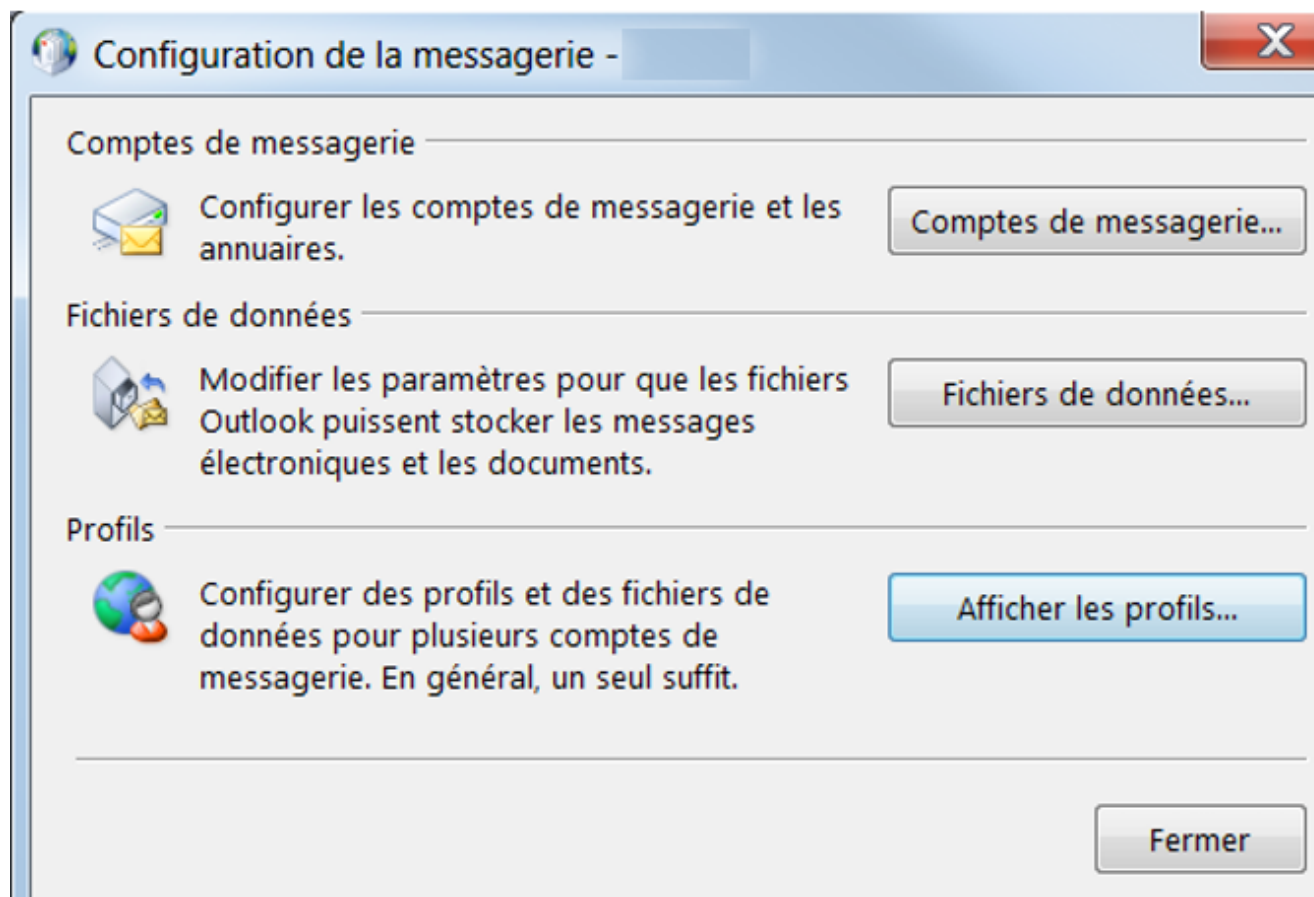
Configuration de la messagerie -

Comptes de messagerie

Configurer les comptes de messagerie et les annuaires.

Comptes de messagerie...

Fichiers de données

Modifier les paramètres pour que les fichiers Outlook puissent stocker les messages électroniques et les documents.

Fichiers de données...

Profils

Configurer des profils et des fichiers de données pour plusieurs comptes de messagerie. En général, un seul suffit.

Afficher les profils...

Fermer